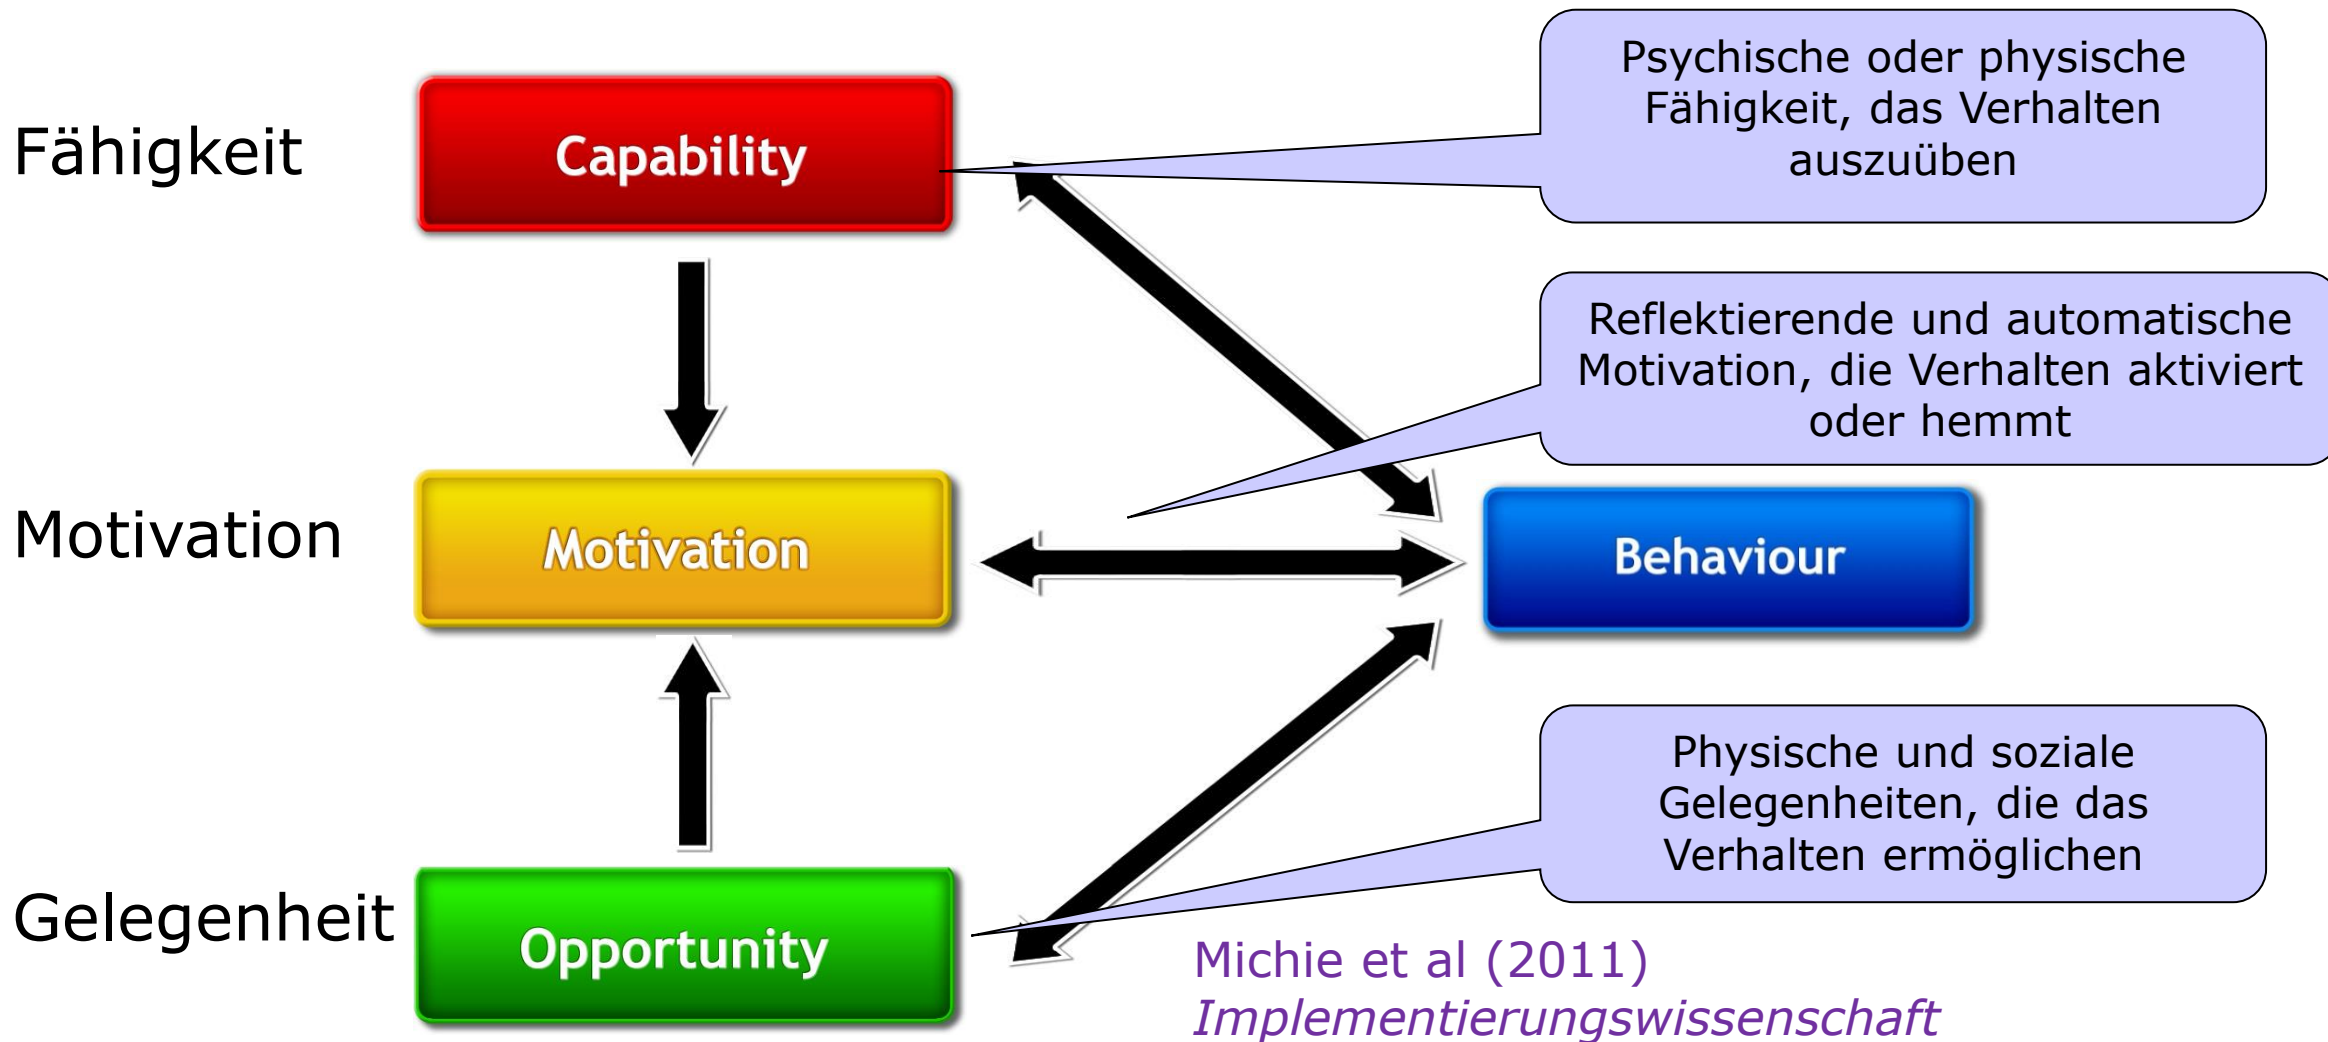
Fähigkeit

Capability

Psychische oder physische Fähigkeit, das Verhalten auszuüben

Reflektierende und automatische Motivation, die Verhalten aktiviert oder hemmt

Motivation

Motivation

Behaviour

Physische und soziale Gelegenheiten, die das Verhalten ermöglichen

Gelegenheit

Opportunity

Michie et al (2011)
*Implementierungswissenschaft*